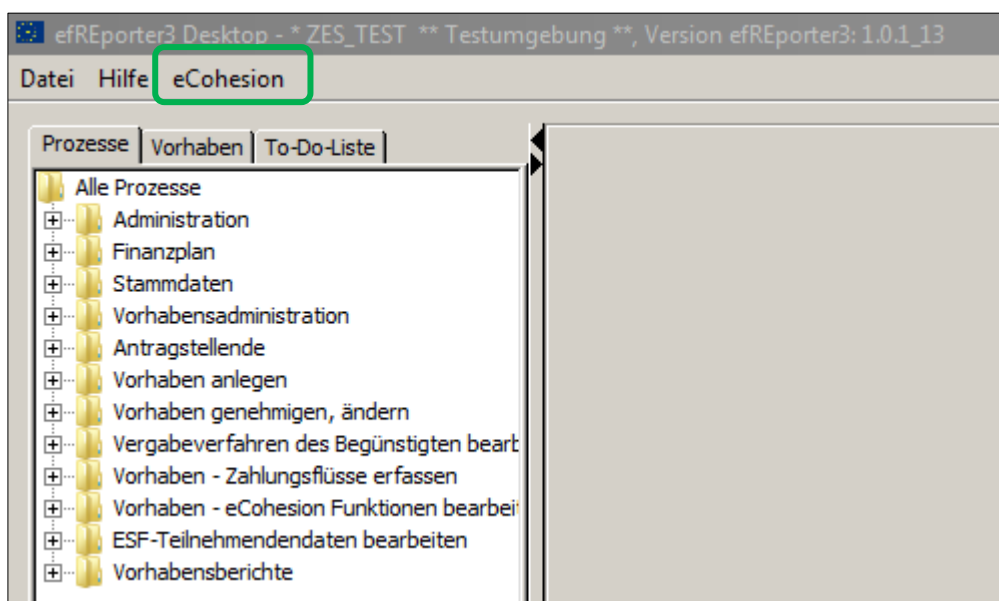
efREporter3 Desktop - * ZES_TEST ** Testumgebung **, Version efREporter3: 1.0.1_13

Datei Hilfe eCohesion

Prozesse | Vorhaben | To-Do-Liste

Alle Prozesse
Administration
Finanzplan
Stammdaten
Vorhabensadministration
Antragstellende
Vorhaben anlegen
Vorhaben genehmigen, ändern
Vergabeverfahren des Begünstigten bearb
Vorhaben - Zahlungsflüsse erfassen
Vorhaben - eCohesion Funktionen bearbeit
ESF-Teilnehmendendaten bearbeiten
Vorhabensberichte